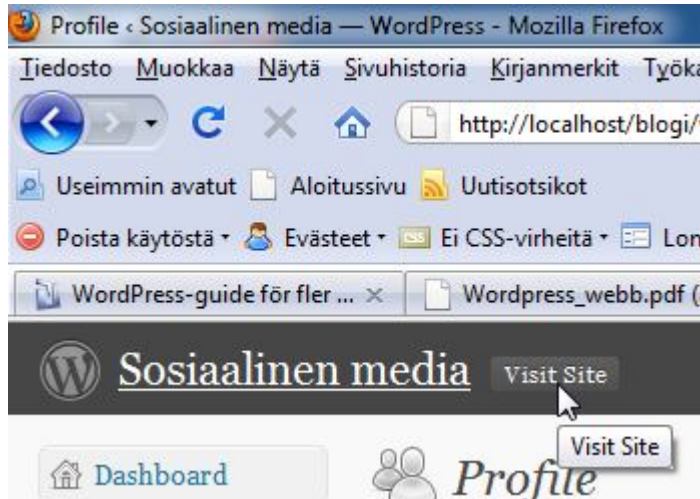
Profile ‹ Sosiaalinen media — WordPress - Mozilla Firefox

Tiedosto Muokkaa Näytä Sivuhistoria Kirjanmerkit Työka

http://localhost/blogi/

Useimmin avatut Aloitussivu Uutisotsikot

Poista käytöstä Evästeet Ei CSS-virheitä Lom

WordPress-guide för fler ... ×

Wordpress_webb.pdf (

Sosiaalinen media Visit Site

Visit Site

Dashboard

Profile